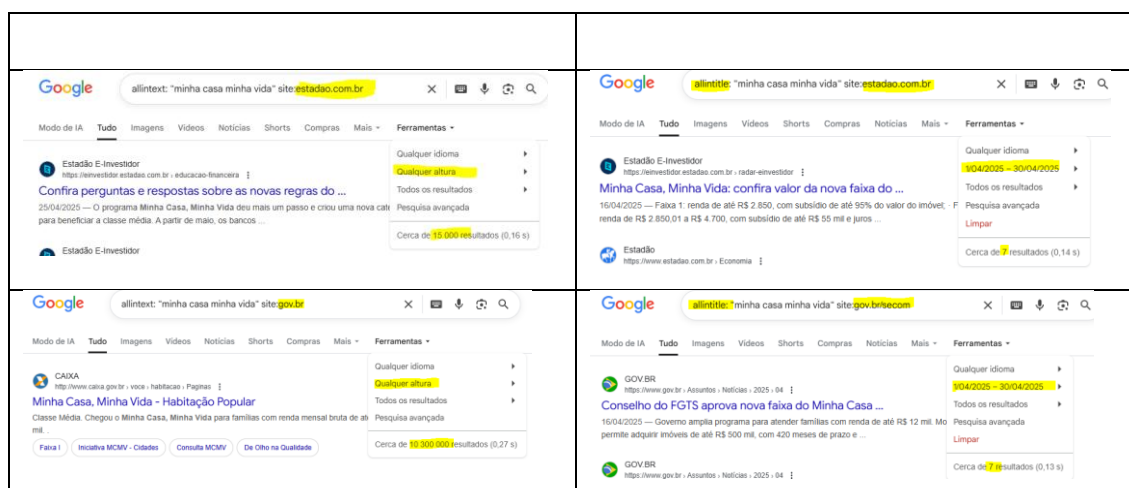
| | |
|---|---|
| | |
| Google allintext: "minha casa minha vida" site:estadao.com.br<br>Modo de IA Tudo Imagens Vídeos Notícias Shorts Compras Mais Ferramentas<br>Estadão E-Investidor https://einvestidor.estadao.com.br › educacao-financeira<br>Confira perguntas e respostas sobre as novas regras do ...<br>25/04/2025 — O programa Minha Casa, Minha Vida deu mais um passo e criou uma nova cat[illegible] para beneficiar a classe média. A partir de maio, os bancos ...<br>Estadão E-Investidor<br>Qualquer idioma<br>Qualquer altura<br>Todos os resultados<br>Pesquisa avançada<br>Cerca de 15.000 resultados (0,16 s) | Google allintitle: "minha casa minha vida" site:estadao.com.br<br>Modo de IA Tudo Imagens Vídeos Shorts Compras Notícias Mais Ferramentas<br>Estadão E-Investidor https://einvestidor.estadao.com.br › radar-einvestidor<br>Minha Casa, Minha Vida: confira valor da nova faixa do ...<br>16/04/2025 — Faixa 1: renda de até R$ 2.850, com subsídio de até 95% do valor do imóvel; · F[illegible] renda de R$ 2.850,01 a R$ 4.700, com subsídio de até R$ 55 mil e juros ...<br>Estadão https://www.estadao.com.br › Economia<br>Qualquer idioma<br>1/04/2025 – 30/04/2025<br>Todos os resultados<br>Pesquisa avançada<br>Limpar<br>Cerca de 7 resultados (0,14 s) |
| Google allintext: "minha casa minha vida" site:gov.br<br>Modo de IA Tudo Imagens Vídeos Notícias Shorts Compras Mais Ferramentas<br>CAIXA http://www.caixa.gov.br › voce › habitacao › Paginas<br>Minha Casa, Minha Vida - Habitação Popular<br>Classe Média. Chegou o Minha Casa, Minha Vida para famílias com renda mensal bruta de at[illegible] mil. ...<br>Faixa I · Iniciativa MCMV - Cidades · Consulta MCMV · De Olho na Qualidade<br>Qualquer idioma<br>Qualquer altura<br>Todos os resultados<br>Pesquisa avançada<br>Cerca de 10.300.000 resultados (0,27 s) | Google allintitle: "minha casa minha vida" site:gov.br/secom<br>Modo de IA Tudo Imagens Vídeos Shorts Compras Notícias Mais Ferramentas<br>GOV.BR https://www.gov.br › Assuntos › Notícias › 2025 › 04<br>Conselho do FGTS aprova nova faixa do Minha Casa ...<br>16/04/2025 — Governo amplia programa para atender famílias com renda de até R$ 12 mil. Mo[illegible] permite adquirir imóveis de até R$ 500 mil, com 420 meses de prazo e ...<br>GOV.BR https://www.gov.br › Assuntos › Notícias › 2025 › 04<br>Qualquer idioma<br>1/04/2025 – 30/04/2025<br>Todos os resultados<br>Pesquisa avançada<br>Limpar<br>Cerca de 7 resultados (0,13 s) |